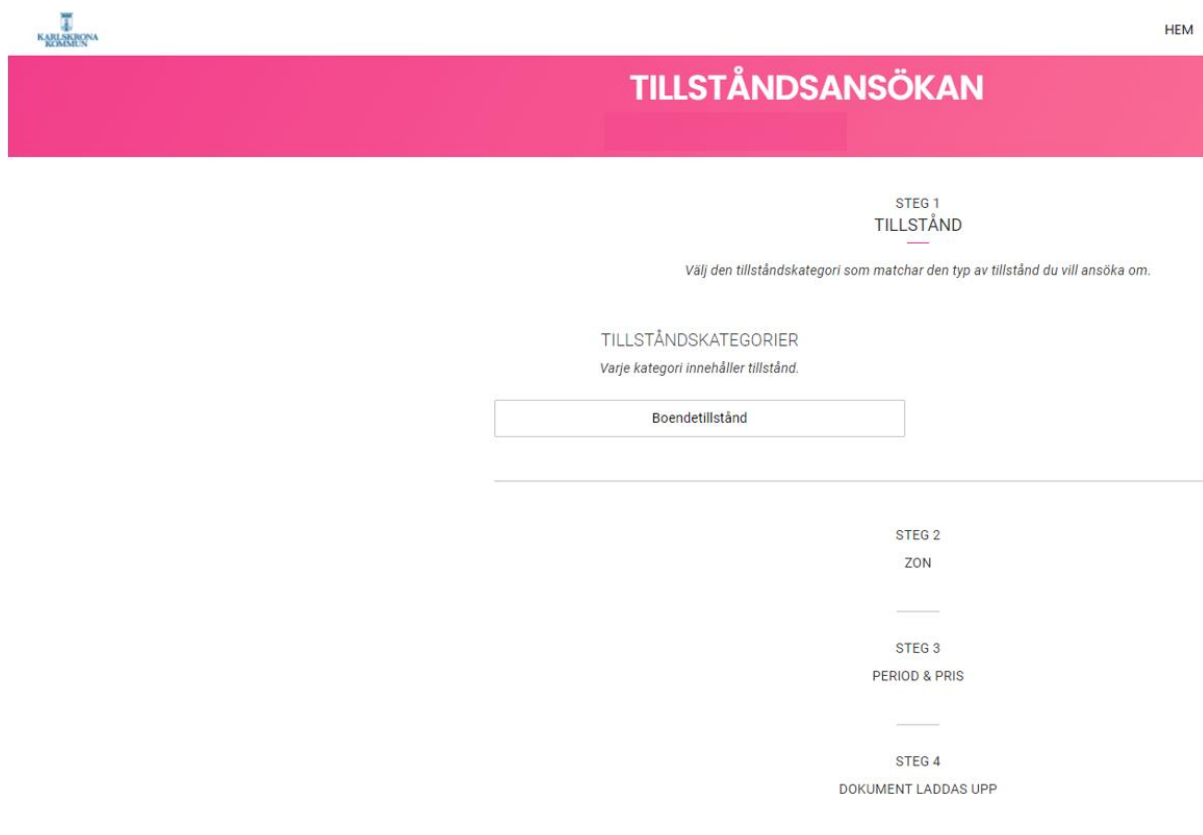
KARLSKRONA KOMMUN

HEM

TILLSTÅNDSANSÖKAN

STEG 1
TILLSTÅND

Välj den tillståndskategori som matchar den typ av tillstånd du vill ansöka om.

TILLSTÅNDSKATEGORIER
Varje kategori innehåller tillstånd.

Boendetillstånd

STEG 2
ZON

STEG 3
PERIOD & PRIS

STEG 4
DOKUMENT LADDAS UPP